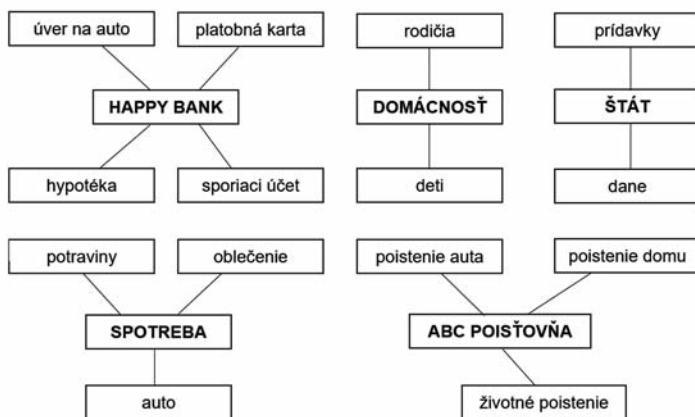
úver na auto

platobná karta

HAPPY BANK

hypotéka

sporiaci účet

rodičia

DOMÁCNOSŤ

deti

prídavky

ŠTÁT

dane

potraviny

oblečenie

SPOTREBA

auto

poistenie auta

poistenie domu

ABC POISŤOVŇA

životné poistenie